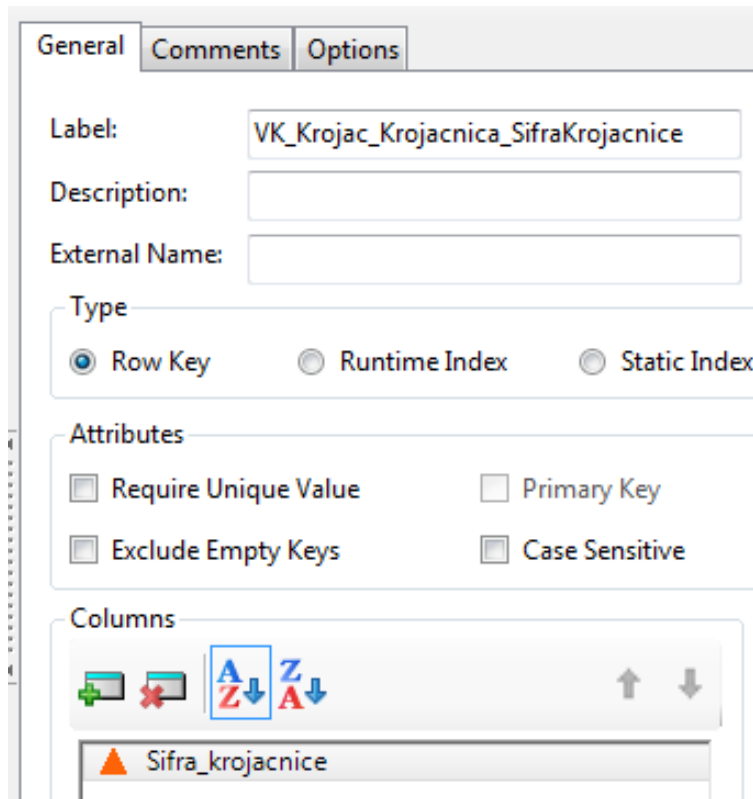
General Comments Options

Label: VK_Krojac_Krojacnica_SifraKrojacnice

Description:

External Name:

Type

Row Key Runtime Index Static Index

Attributes

Require Unique Value Primary Key

Exclude Empty Keys Case Sensitive

Columns

A Z Z A

Sifra_krojacnice